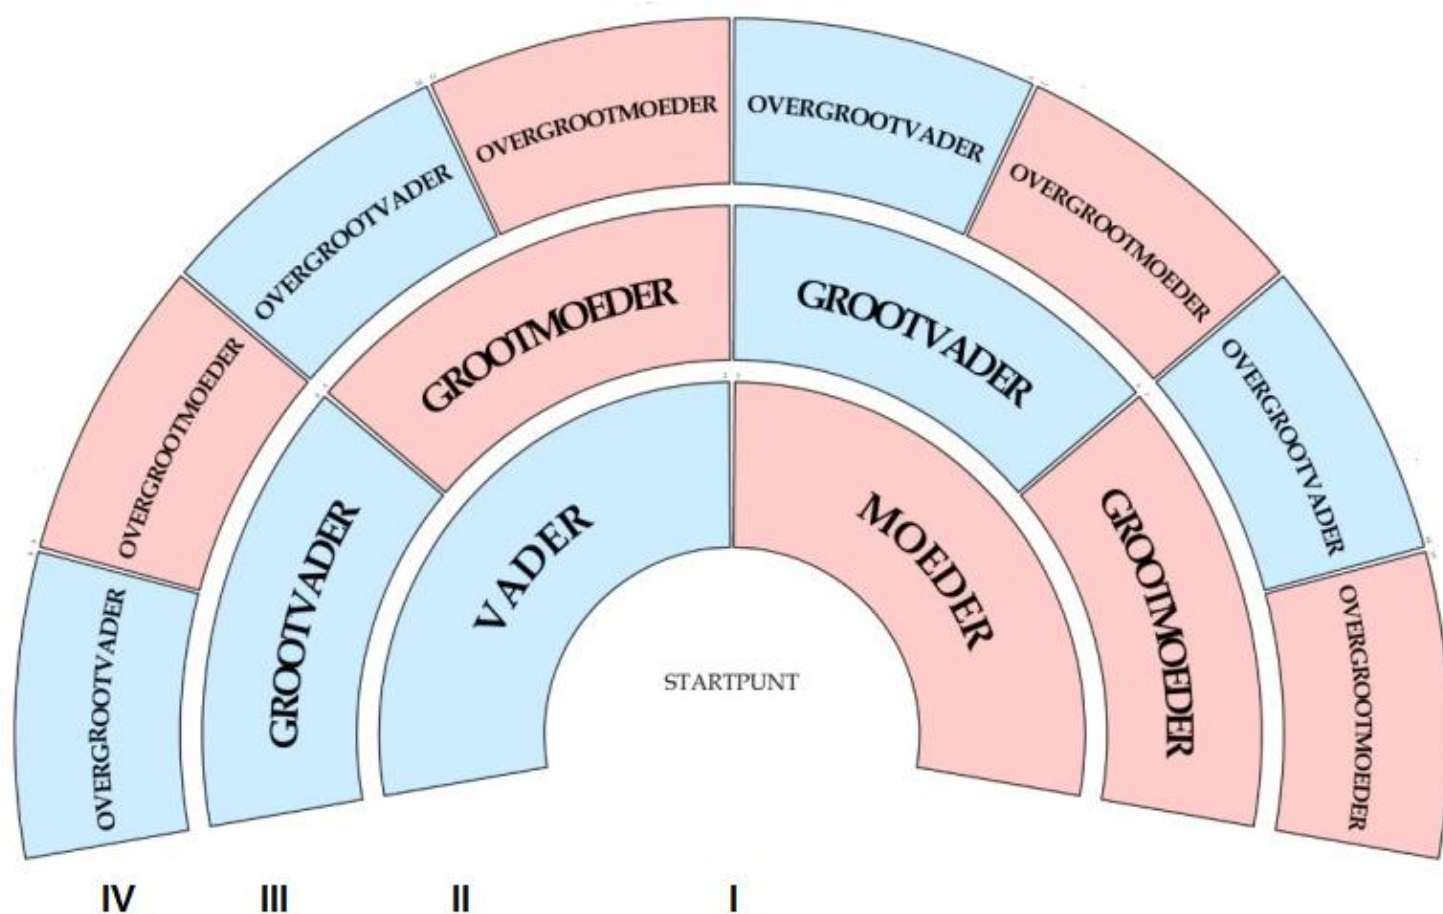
OVERGROOTVADER
OVERGROOTMOEDER
OVERGROOTVADER
OVERGROOTMOEDER
OVERGROOTVADER
OVERGROOTMOEDER
OVERGROOTVADER
OVERGROOTMOEDER

GROOTVADER
GROOTMOEDER
GROOTVADER
GROOTMOEDER

VADER
MOEDER

STARTPUNT

IV III II I